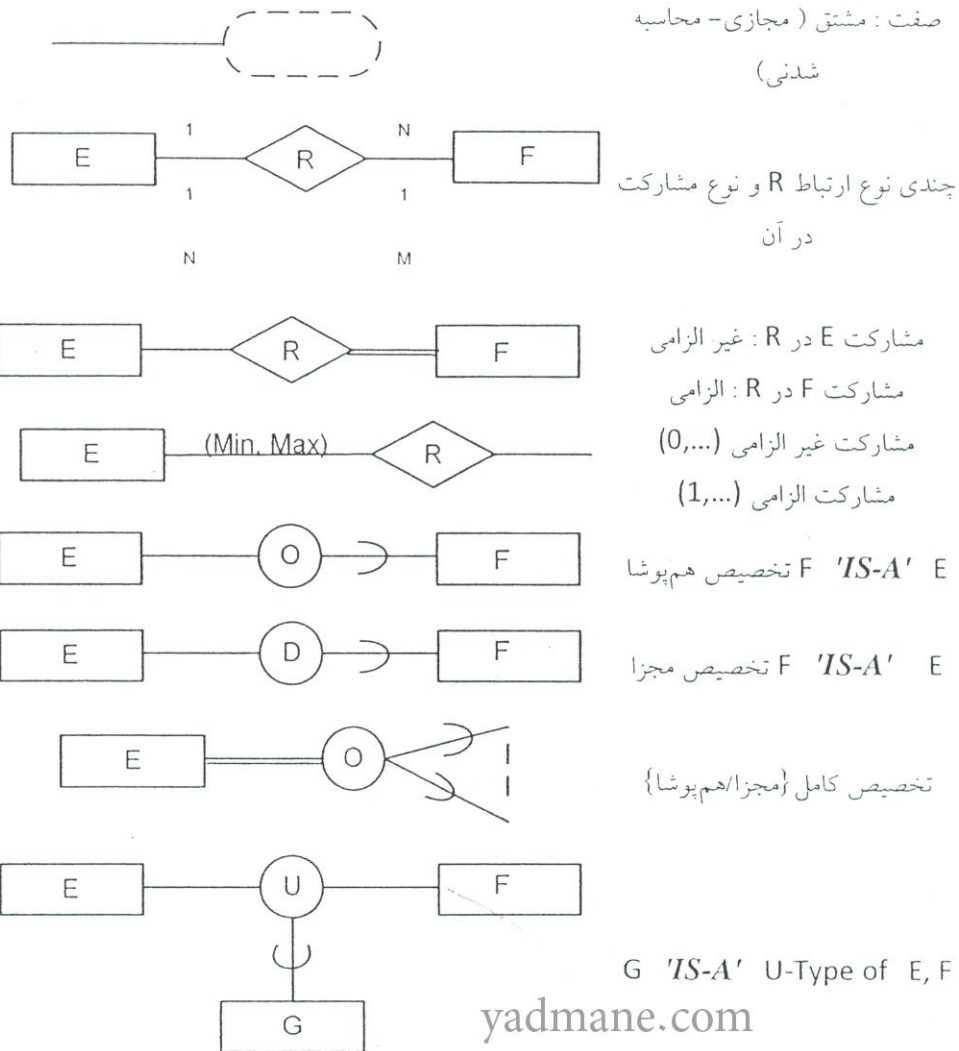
صفت : مشتق ( مجازی- محاسبه شدنی)

E 1 R N F
1 1
N M

چندی نوع ارتباط R و نوع مشارکت در آن

E R F

مشارکت E در R : غیر الزامی
مشارکت F در R : الزامی

E (Min. Max) R

مشارکت غیر الزامی (0,...)
مشارکت الزامی (1,...)

E O F

E 'IS-A' F تخصیص هم‌پوشا

E D F

E 'IS-A' F تخصیص مجزا

E O

تخصیص کامل {مجزا/هم‌پوشا}

E U F
G

G 'IS-A' U-Type of E, F

yadmane.com